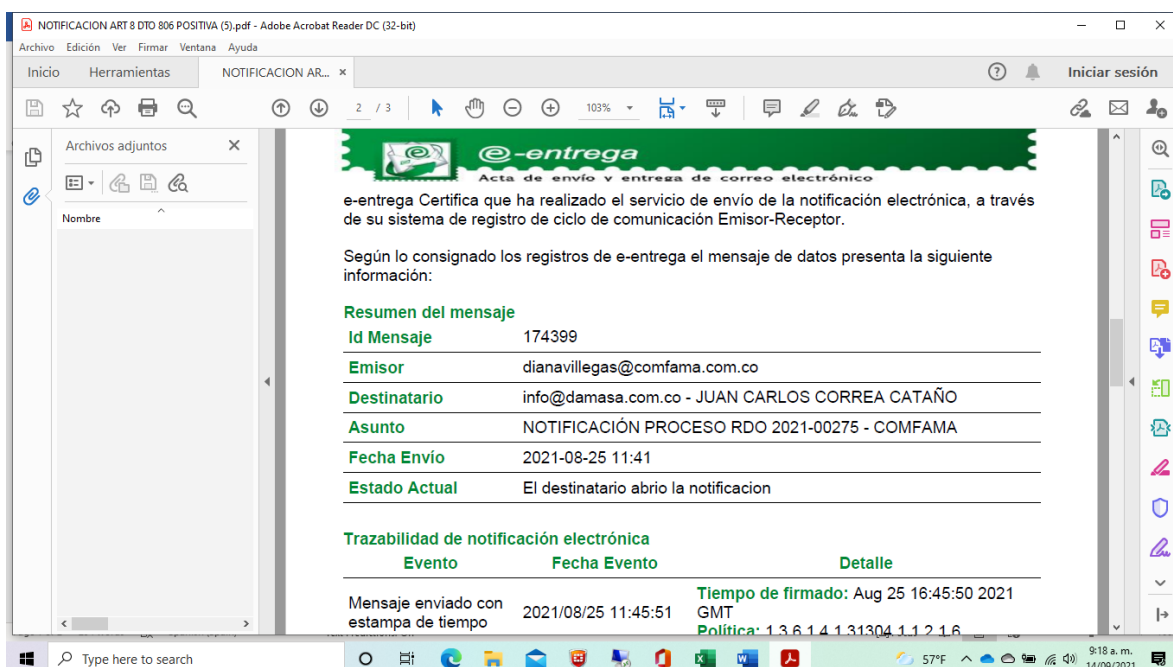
NOTIFICACION ART 8 DTO 806 POSITIVA (5).pdf - Adobe Acrobat Reader DC (32-bit)

Archivo Edición Ver Firmar Ventana Ayuda

Inicio Herramientas NOTIFICACION AR... ×

Iniciar sesión

2 / 3 103%

Archivos adjuntos

Nombre

e-entrega
Acta de envío y entrega de correo electrónico

e-entrega Certifica que ha realizado el servicio de envío de la notificación electrónica, a través de su sistema de registro de ciclo de comunicación Emisor-Receptor.

Según lo consignado los registros de e-entrega el mensaje de datos presenta la siguiente información:

Resumen del mensaje

| | |
|---|---|
| Id Mensaje | 174399 |
| Emisor | dianavillegas@comfama.com.co |
| Destinatario | info@damasa.com.co - JUAN CARLOS CORREA CATAÑO |
| Asunto | NOTIFICACIÓN PROCESO RDO 2021-00275 - COMFAMA |
| Fecha Envío | 2021-08-25 11:41 |
| Estado Actual | El destinatario abrio la notificacion |

Trazabilidad de notificación electrónica

| Evento | Fecha Evento | Detalle |
|---|---|---|
| Mensaje enviado con estampa de tiempo | 2021/08/25 11:45:51 | Tiempo de firmado: Aug 25 16:45:50 2021 GMT Política: 1.3.6.1.4.1.31304.1.1.2.1.6. |

Type here to search

57°F

9:18 a. m.
14/09/2021